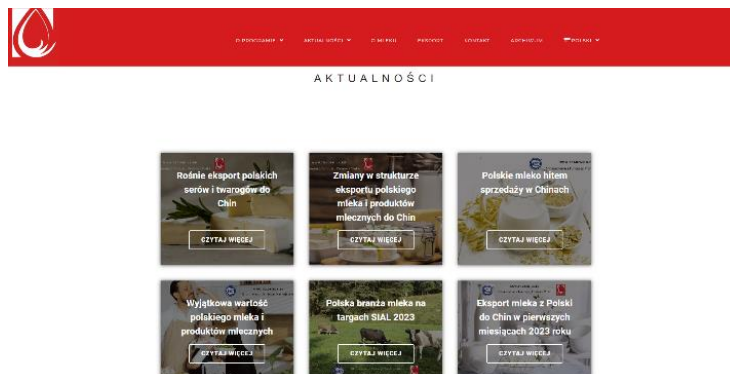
O PROGRAMIE ▾ AKTUALNOŚCI ▾ O MLEKU PRZEPISY KONTAKT ARCHIWUM POLSKI ▾

AKTUALNOŚCI

Rośnie eksport polskich serów i twarogów do Chin

CZYTAJ WIĘCEJ

Zmiany w strukturze eksportu polskiego mleka i produktów mlecznych do Chin

CZYTAJ WIĘCEJ

Polskie mleko hitem sprzedaży w Chinach

CZYTAJ WIĘCEJ

Wyjątkowa wartość polskiego mleka i produktów mlecznych

CZYTAJ WIĘCEJ

Polska branża mleka na targach SIAL 2023

CZYTAJ WIĘCEJ

Eksport mleka z Polski do Chin w pierwszych miesiącach 2023 roku

CZYTAJ WIĘCEJ